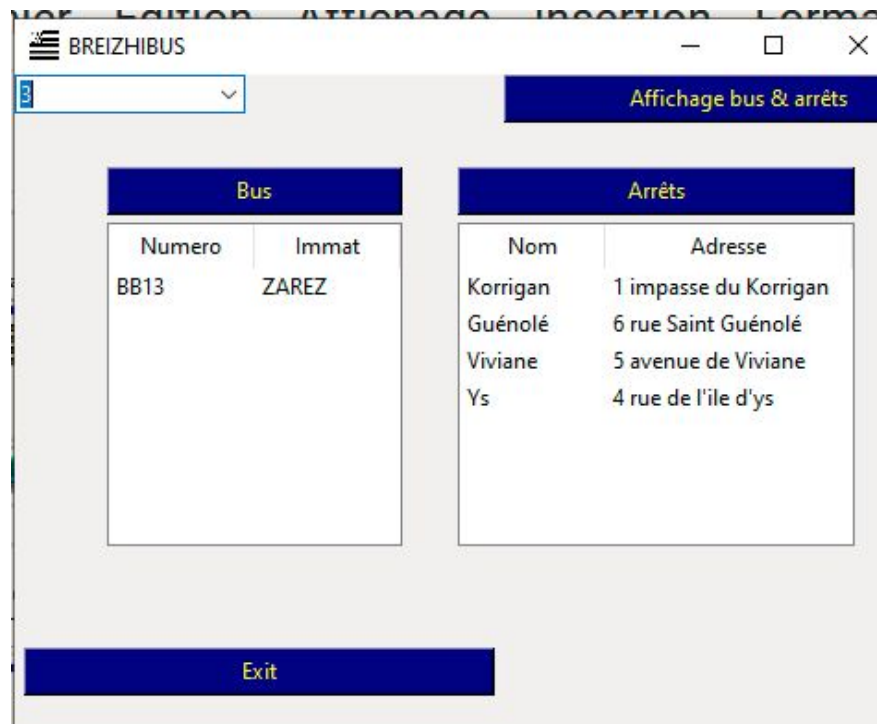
BREIZHIBUS

3

Affichage bus & arrêts

Bus

| Numero | Immat |
|---|---|
| BB13 | ZAREZ |

Arrêts

| Nom | Adresse |
|---|---|
| Korrigan | 1 impasse du Korrigan |
| Guénolé | 6 rue Saint Guénolé |
| Viviane | 5 avenue de Viviane |
| Ys | 4 rue de l'ile d'ys |

Exit